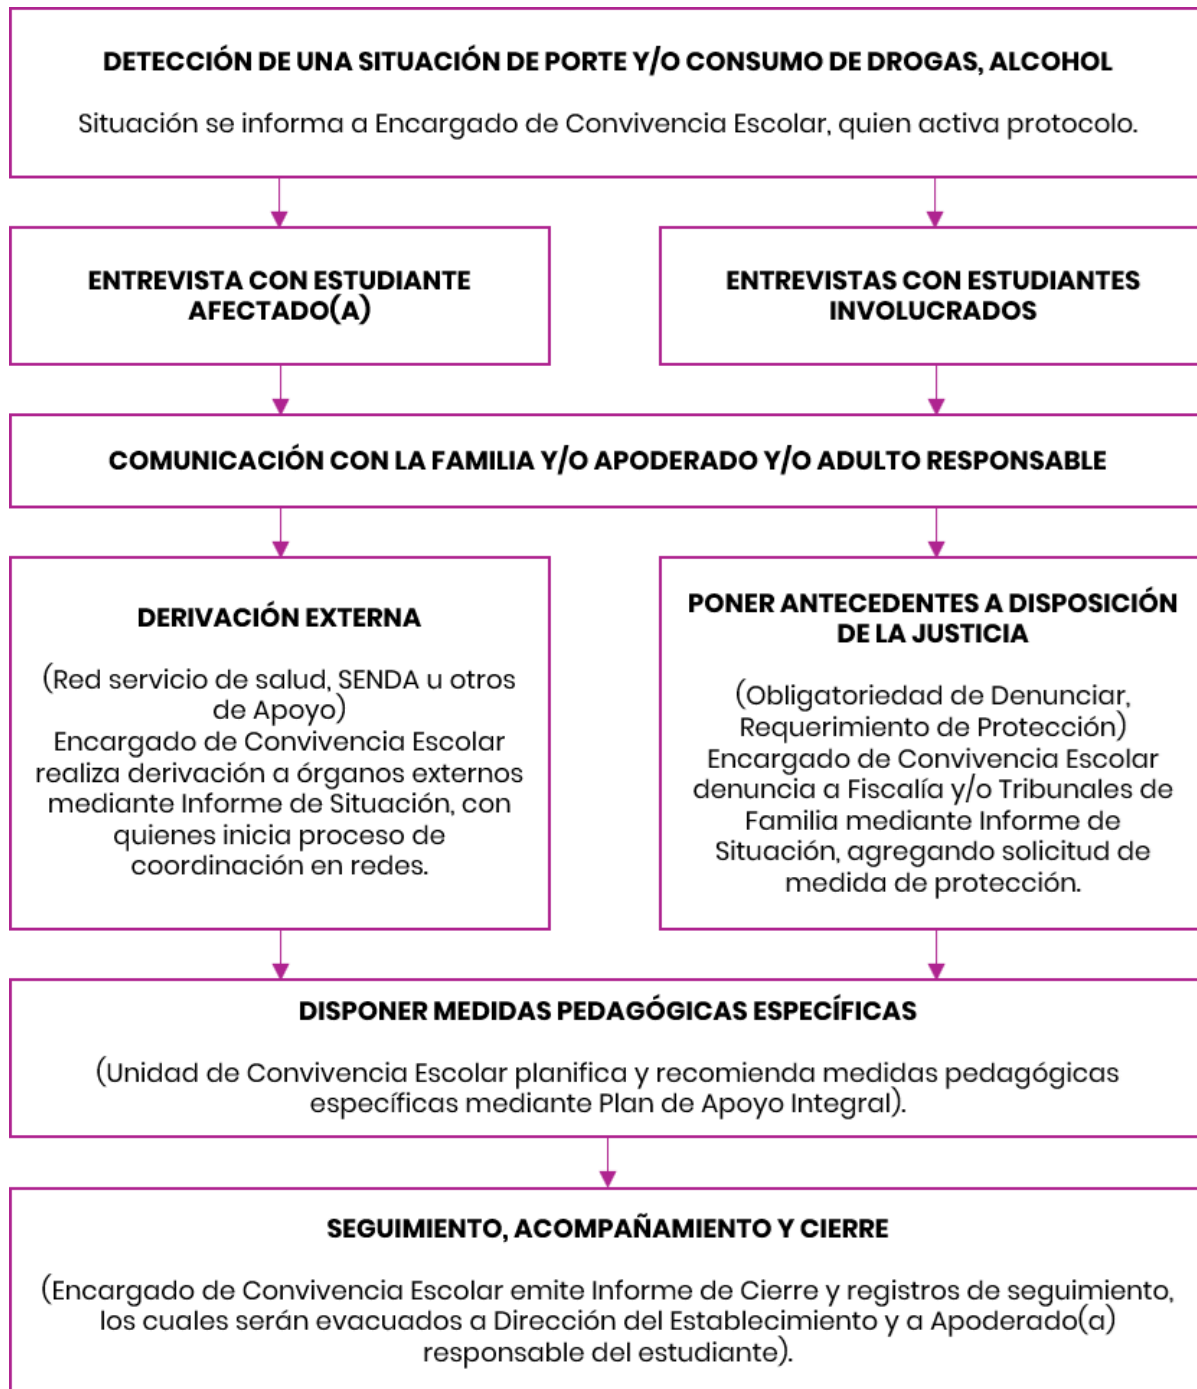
DETECCIÓN DE UNA SITUACIÓN DE PORTE Y/O CONSUMO DE DROGAS, ALCOHOL

Situación se informa a Encargado de Convivencia Escolar, quien activa protocolo.

ENTREVISTA CON ESTUDIANTE AFECTADO(A)

ENTREVISTAS CON ESTUDIANTES INVOLUCRADOS

COMUNICACIÓN CON LA FAMILIA Y/O APODERADO Y/O ADULTO RESPONSABLE

DERIVACIÓN EXTERNA

(Red servicio de salud, SENDA u otros de Apoyo) Encargado de Convivencia Escolar realiza derivación a órganos externos mediante Informe de Situación, con quienes inicia proceso de coordinación en redes.

PONER ANTECEDENTES A DISPOSICIÓN DE LA JUSTICIA

(Obligatoriedad de Denunciar, Requerimiento de Protección) Encargado de Convivencia Escolar denuncia a Fiscalía y/o Tribunales de Familia mediante Informe de Situación, agregando solicitud de medida de protección.

DISPONER MEDIDAS PEDAGÓGICAS ESPECÍFICAS

(Unidad de Convivencia Escolar planifica y recomienda medidas pedagógicas específicas mediante Plan de Apoyo Integral).

SEGUIMIENTO, ACOMPAÑAMIENTO Y CIERRE

(Encargado de Convivencia Escolar emite Informe de Cierre y registros de seguimiento, los cuales serán evacuados a Dirección del Establecimiento y a Apoderado(a) responsable del estudiante).